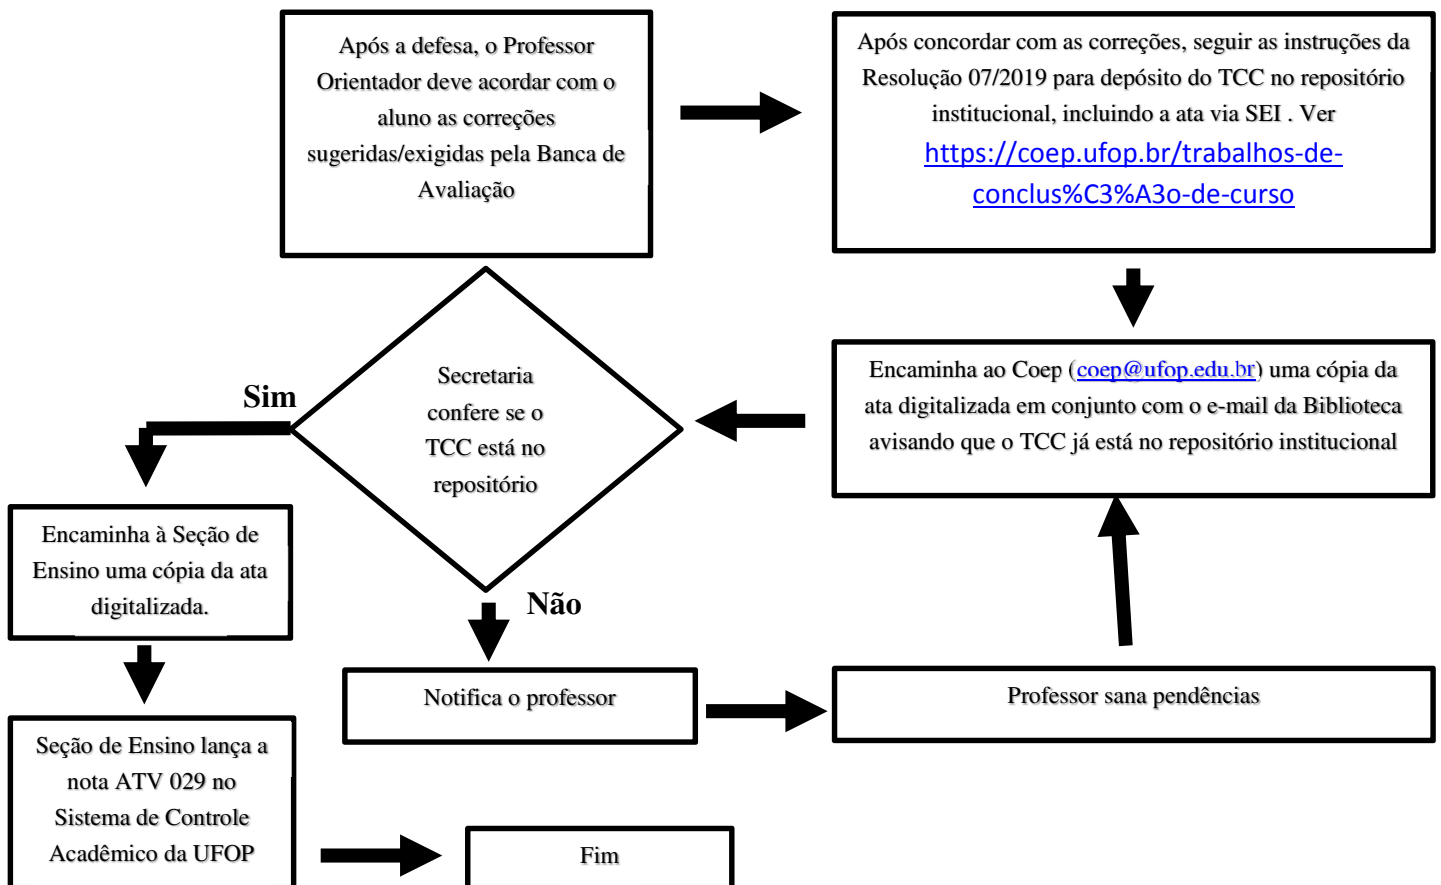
Após a defesa, o Professor Orientador deve acordar com o aluno as correções sugeridas/exigidas pela Banca de Avaliação

Após concordar com as correções, seguir as instruções da Resolução 07/2019 para depósito do TCC no repositório institucional, incluindo a ata via SEI . Ver https://coep.ufop.br/trabalhos-de-conclus%C3%A3o-de-curso

Encaminha ao Coep (coep@ufop.edu.br) uma cópia da ata digitalizada em conjunto com o e-mail da Biblioteca avisando que o TCC já está no repositório institucional

Secretaria confere se o TCC está no repositório

Sim

Não

Encaminha à Seção de Ensino uma cópia da ata digitalizada.

Notifica o professor

Professor sana pendências

Seção de Ensino lança a nota ATV 029 no Sistema de Controle Acadêmico da UFOP

Fim